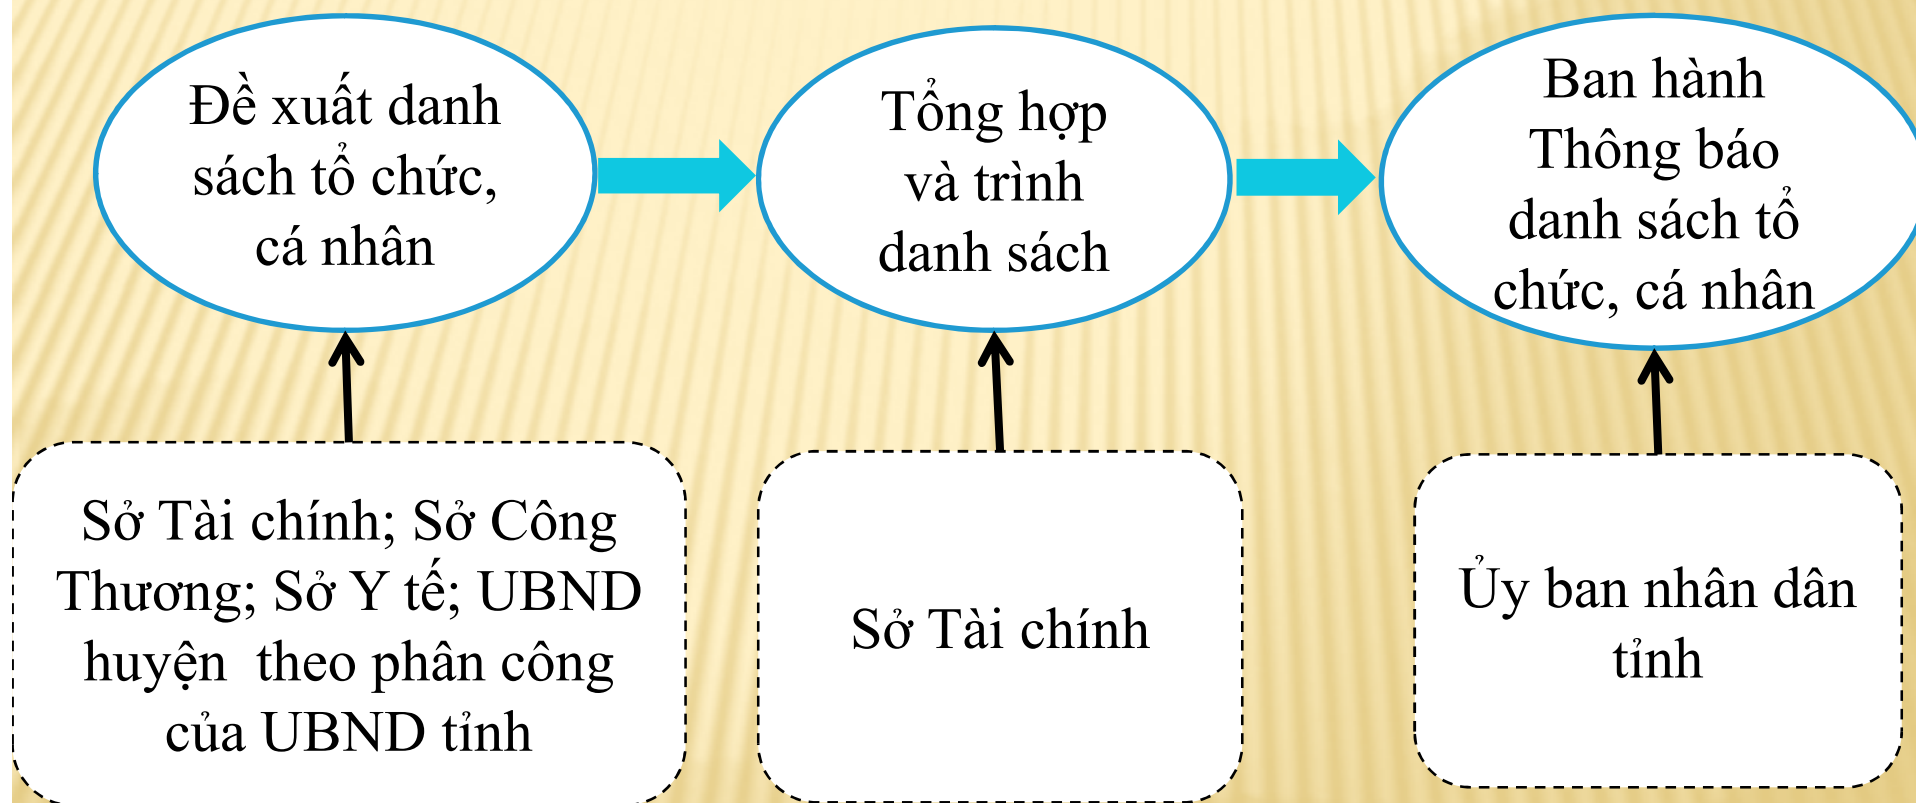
Đề xuất danh sách tổ chức, cá nhân

Tổng hợp và trình danh sách

Ban hành Thông báo danh sách tổ chức, cá nhân

Sở Tài chính; Sở Công Thương; Sở Y tế; UBND huyện theo phân công của UBND tỉnh

Sở Tài chính

Ủy ban nhân dân tỉnh